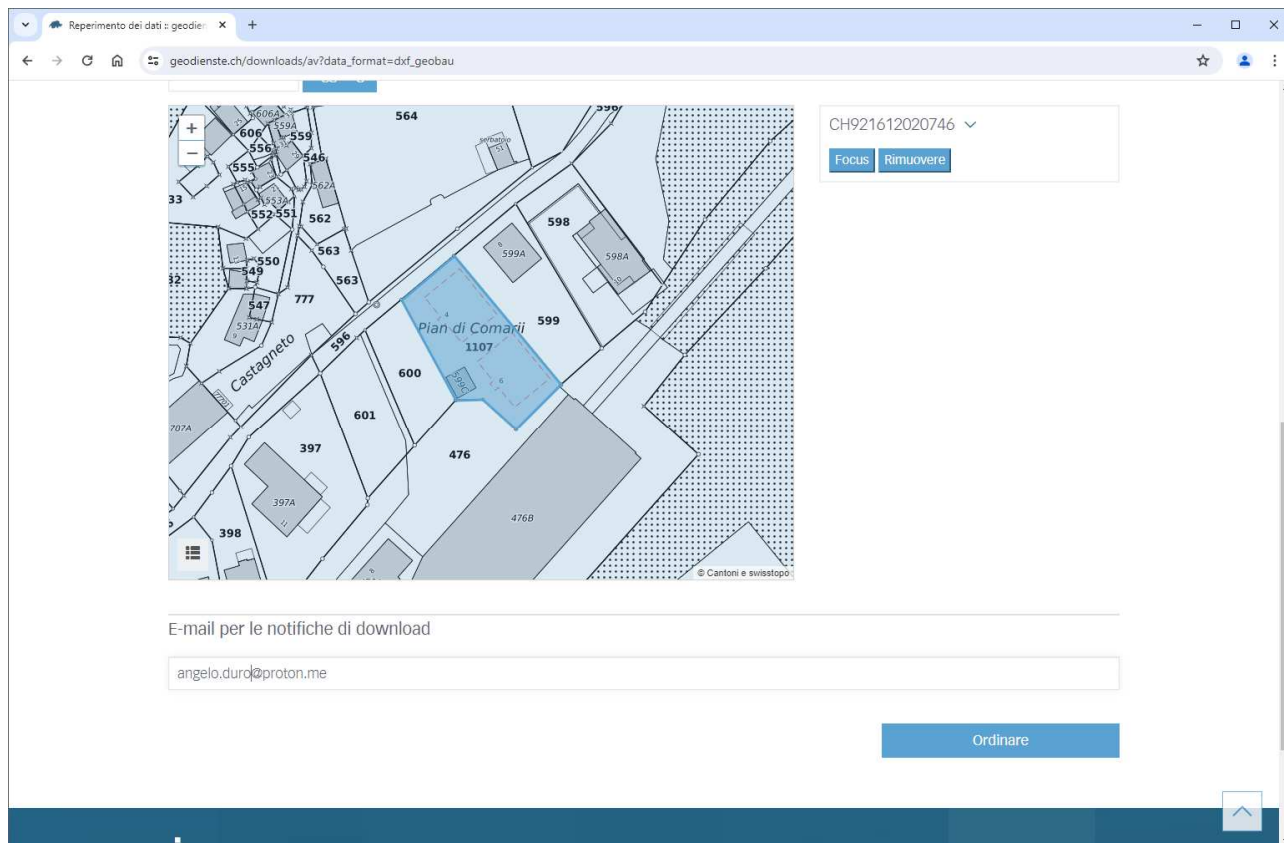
Reperimento dei dati : geodien ×
+
geodienste.ch/downloads/av?data_format=dxf_geobau

+
−
606A
559A
606
559
556
546
555
562A
553A
552
551
562
563
550
549
563
547
777
531A
Castagneto
596
564
596
serbatoio
598
599A
598A
Pian di Comarii
1107
599
600
599C
601
397
476
397A
707A
398
476B
© Cantoni e swisstopo

CH921612020746
Focus
Rimuovere

E-mail per le notifiche di download

angelo.duro@proton.me

Ordinare